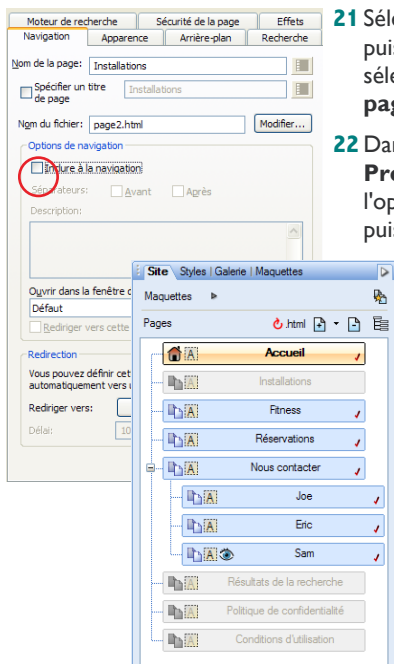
Moteur de recherche | Sécurité de la page | Effets
Navigation | Apparence | Arrière-plan | Recherche

Nom de la page: Installations

Spécifier un titre de page Installations

Nom du fichier: page2.html Modifier...

Options de navigation

Inclure à la navigation

Séparateurs: Avant Après

Description:

Ouvrir dans la fenêtre d

Défaut

Rediriger vers cette

Redirection

Vous pouvez définir cet automatiquement vers u

Rediriger vers:

Délai: 10

Site | Styles | Galerie | Maquettes

Maquettes

Pages .html

Accueil
Installations
Fitness
Réservations
Nous contacter
Joe
Eric
Sam
Résultats de la recherche
Politique de confidentialité
Conditions d'utilisation

21 Séle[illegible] puis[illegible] séle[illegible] pag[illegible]

22 Dan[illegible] Pro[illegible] l'op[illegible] puis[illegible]